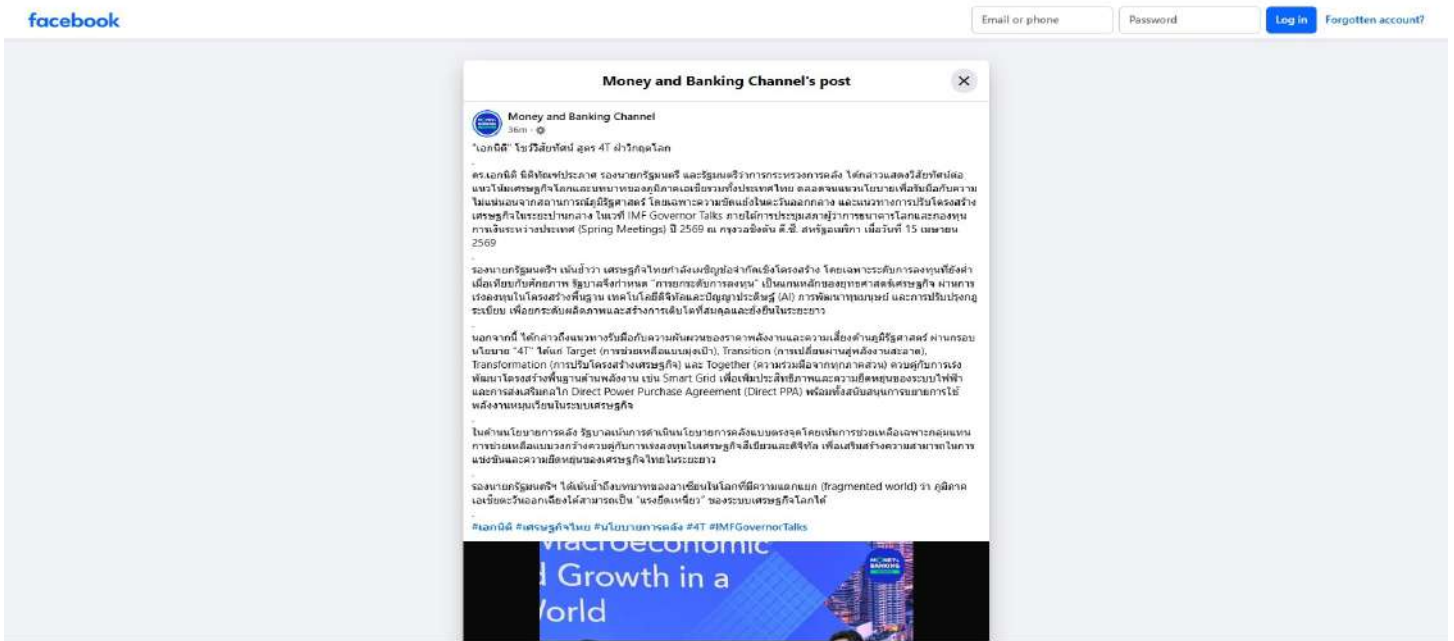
facebook

Email or phone

Password

Log in

Forgotten account?

Money and Banking Channel's post

Money and Banking Channel
36m ·

"เอกนิติ" โชว์วิสัยทัศน์ สูตร 4T ฝ่าวิกฤตโลก

ดร.เอกนิติ นิติทัณฑ์ประภาศ รองนายกรัฐมนตรี และรัฐมนตรีว่าการกระทรวงการคลัง ได้กล่าวแสดงวิสัยทัศน์ต่อแนวโน้มเศรษฐกิจโลกและบทบาทของภูมิภาคเอเชียรวมทั้งประเทศไทย ตลอดจนแนวนโยบายเพื่อรับมือกับความไม่แน่นอนจากสถานการณ์ภูมิรัฐศาสตร์ โดยเฉพาะความขัดแย้งในตะวันออกกลาง และแนวทางการปรับโครงสร้างเศรษฐกิจในระยะปานกลาง ในเวที IMF Governor Talks ภายใต้การประชุมสภาผู้ว่าการธนาคารโลกและกองทุนการเงินระหว่างประเทศ (Spring Meetings) ปี 2569 ณ กรุงวอชิงตัน ดี.ซี. สหรัฐอเมริกา เมื่อวันที่ 15 เมษายน 2569

รองนายกรัฐมนตรีฯ เน้นย้ำว่า เศรษฐกิจไทยกำลังเผชิญข้อจำกัดเชิงโครงสร้าง โดยเฉพาะระดับการลงทุนที่ยังต่ำเมื่อเทียบกับศักยภาพ รัฐบาลจึงกำหนด "การยกระดับการลงทุน" เป็นแกนหลักของยุทธศาสตร์เศรษฐกิจ ผ่านการเร่งลงทุนในโครงสร้างพื้นฐาน เทคโนโลยีดิจิทัลและปัญญาประดิษฐ์ (AI) การพัฒนาทุนมนุษย์ และการปรับปรุงกฎระเบียบ เพื่อยกระดับผลิตภาพและสร้างการเติบโตที่สมดุลและยั่งยืนในระยะยาว

นอกจากนี้ ได้กล่าวถึงแนวทางรับมือกับความผันผวนของราคาพลังงานและความเสี่ยงด้านภูมิรัฐศาสตร์ ผ่านกรอบนโยบาย "4T" ได้แก่ Target (การช่วยเหลือแบบมุ่งเป้า), Transition (การเปลี่ยนผ่านสู่พลังงานสะอาด), Transformation (การปรับโครงสร้างเศรษฐกิจ) และ Together (ความร่วมมือจากทุกภาคส่วน) ควบคู่กับการเร่งพัฒนาโครงสร้างพื้นฐานด้านพลังงาน เช่น Smart Grid เพื่อเพิ่มประสิทธิภาพและความยืดหยุ่นของระบบไฟฟ้า และการส่งเสริมกลไก Direct Power Purchase Agreement (Direct PPA) พร้อมทั้งสนับสนุนการขยายการใช้พลังงานหมุนเวียนในระบบเศรษฐกิจ

ในด้านนโยบายการคลัง รัฐบาลเน้นการดำเนินนโยบายการคลังแบบตรงจุดโดยเน้นการช่วยเหลือเฉพาะกลุ่มแทนการช่วยเหลือแบบวงกว้างควบคู่กับการเร่งลงทุนในเศรษฐกิจสีเขียวและดิจิทัล เพื่อเสริมสร้างความสามารถในการแข่งขันและความยืดหยุ่นของเศรษฐกิจไทยในระยะยาว

รองนายกรัฐมนตรีฯ ได้เน้นย้ำถึงบทบาทของอาเซียนในโลกที่มีความแตกแยก (fragmented world) ว่า ภูมิภาคเอเชียตะวันออกเฉียงใต้สามารถเป็น "แรงยึดเหนี่ยว" ของระบบเศรษฐกิจโลกได้

#เอกนิติ #เศรษฐกิจไทย #นโยบายการคลัง #4T #IMFGovernorTalks

Macroeconomic
d Growth in a
World